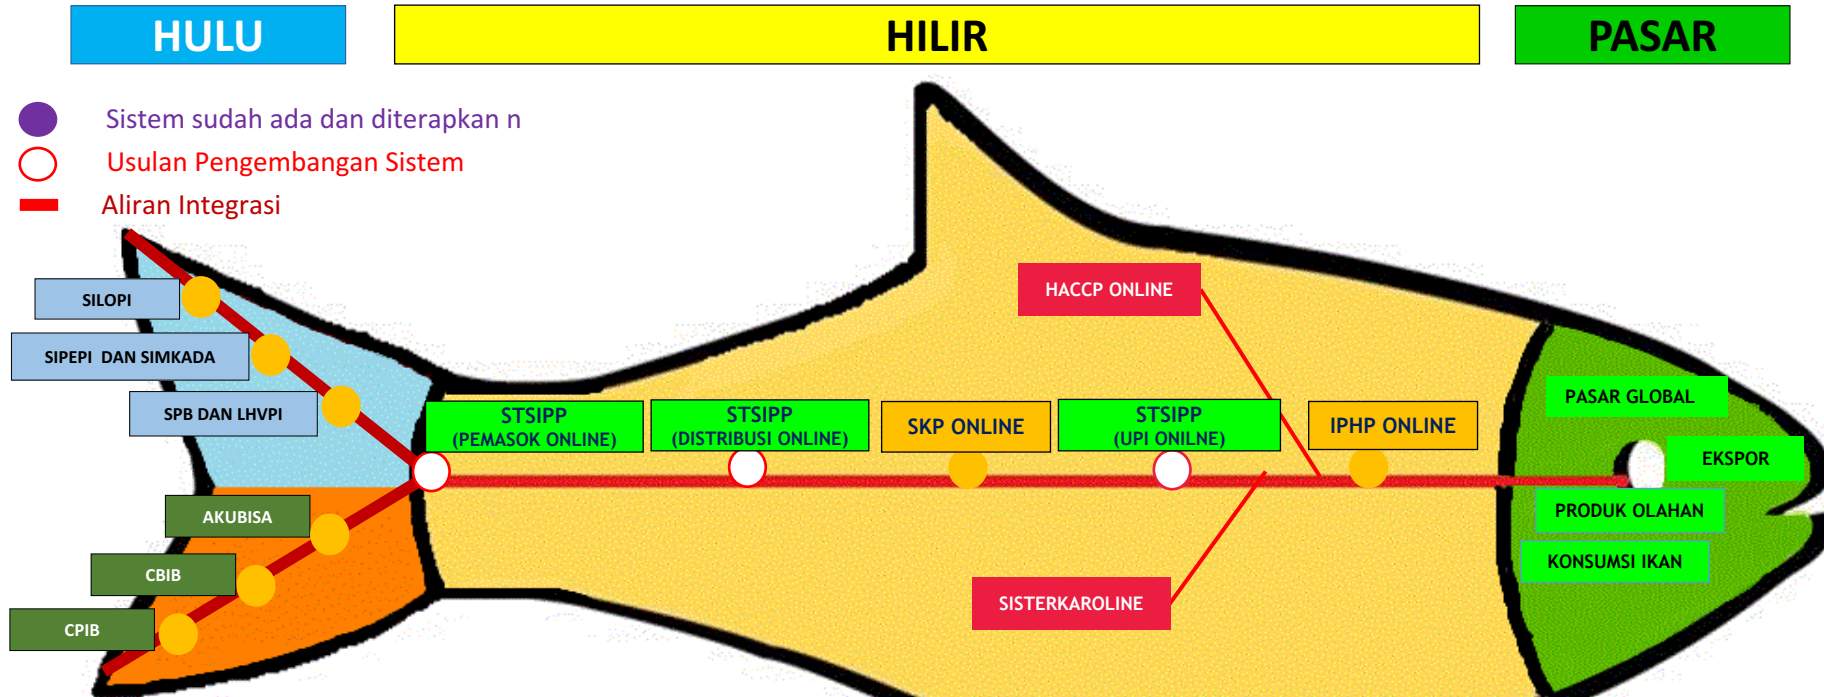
HULU

HILIR

PASAR

Sistem sudah ada dan diterapkan n

Usulan Pengembangan Sistem

Aliran Integrasi

SILOPI

SIPEPI DAN SIMKADA

SPB DAN LHVPI

AKUBISA

CBIB

CPIB

STSIPP (PEMASOK ONLINE)

STSIPP (DISTRIBUSI ONLINE)

SKP ONLINE

STSIPP (UPI ONILNE)

IPHP ONLINE

HACCP ONLINE

SISTERKAROLINE

PASAR GLOBAL

EKSPOR

PRODUK OLAHAN

KONSUMSI IKAN